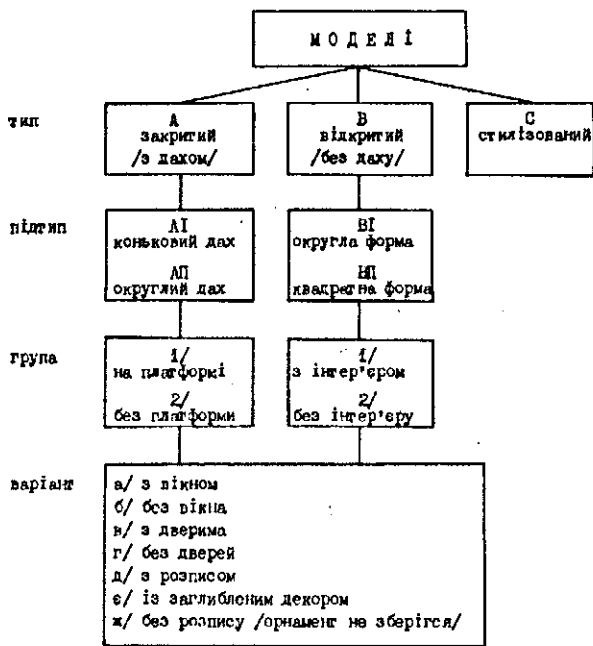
МОДЕЛІ

тип

A
закритий
/з дахом/

B
відкритий
/без даху/

C
стилізований

підтип

AI
коньковий дах

AП
округлий дах

BI
округла форма

BП
квадратна форма

група

1/
на платформі

2/
без платформи

1/
з інтер'єром

2/
без інтер'єру

варіант

а/ з вікном
б/ без вікна
в/ з дверима
г/ без дверей
д/ з розписом
є/ із заглибленим декором
ж/ без розпису /орнамент не зберігся/